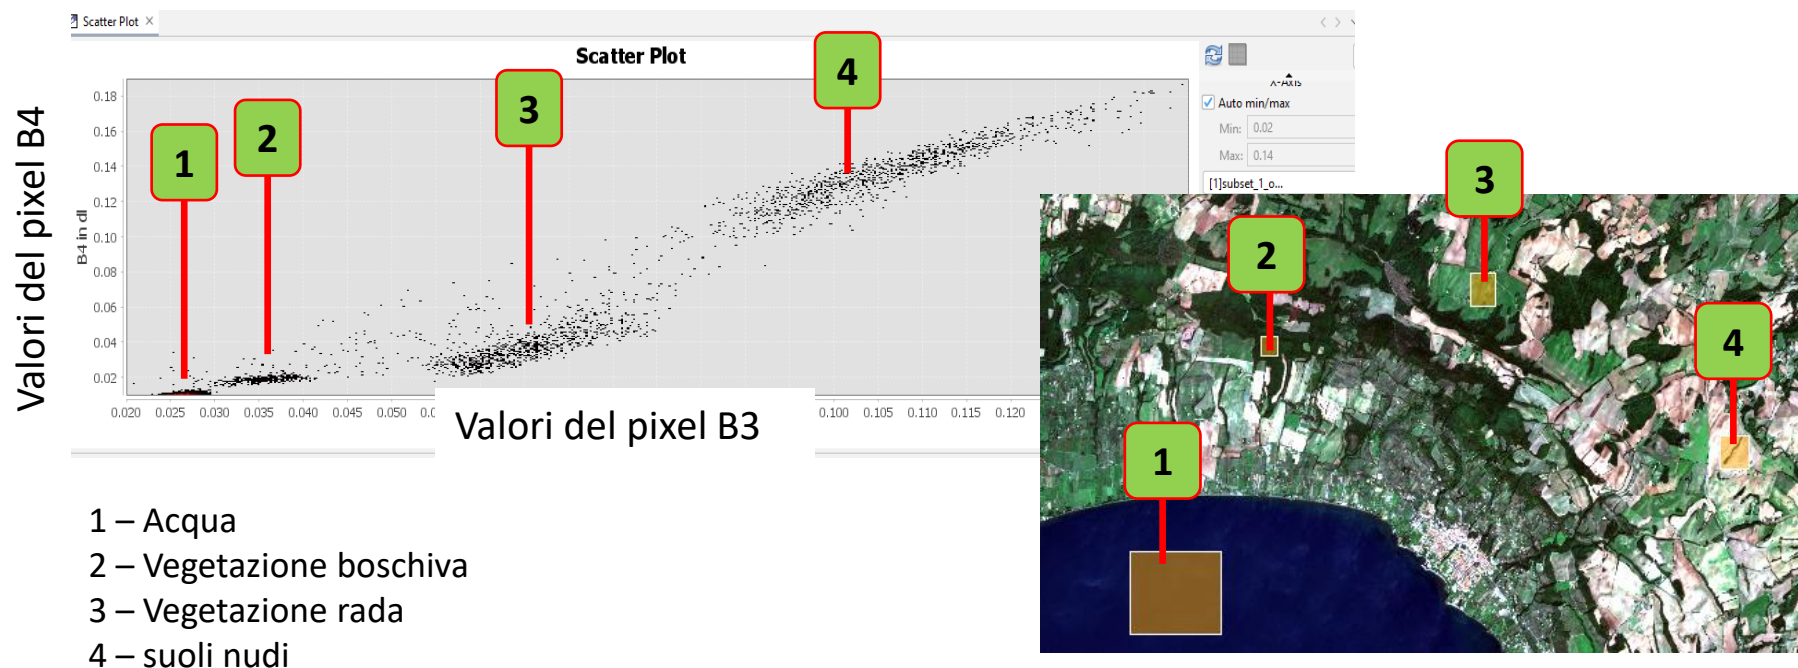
Scatter Plot ×

Scatter Plot

Valori del pixel B4

B4 in dl

0.18
0.16
0.14
0.12
0.10
0.08
0.06
0.04
0.02

0.020 0.025 0.030 0.035 0.040 0.045 0.050 0.0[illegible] 0.100 0.105 0.110 0.115 0.120

Valori del pixel B3

X-Axis
Auto min/max
Min: 0.02
Max: 0.14
[1]subset_1_o...

1
2
3
4

1
2
3
4

1 – Acqua
2 – Vegetazione boschiva
3 – Vegetazione rada
4 – suoli nudi